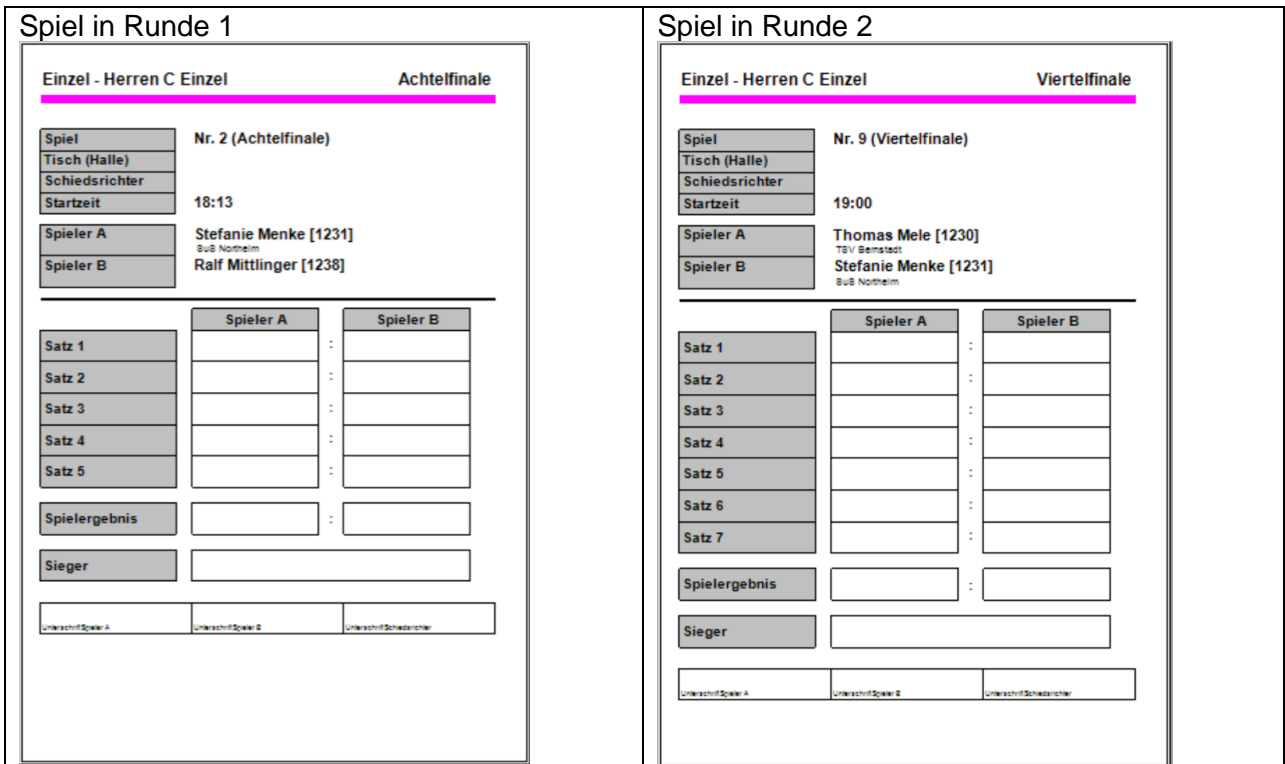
Spiel in Runde 1

Einzel - Herren C Einzel

Achtelfinale

| Spiel | Nr. 2 (Achtelfinale) |
|---|---|
| Tisch (Halle) | |
| Schiedsrichter | |
| Startzeit | 18:13 |

| Spieler A | Stefanie Menke [1231] BuB Northeim |
|---|---|
| Spieler B | Ralf Mittlinger [1238] |

| | Spieler A | | Spieler B |
|---|---|---|---|
| Satz 1 | | : | |
| Satz 2 | | : | |
| Satz 3 | | : | |
| Satz 4 | | : | |
| Satz 5 | | : | |

| Spielergebnis | | : | |
|---|---|---|---|

| Sieger | |
|---|---|

| Unterschrift Spieler A | Unterschrift Spieler B | Unterschrift Schiedsrichter |
|---|---|---|

Spiel in Runde 2

Einzel - Herren C Einzel

Viertelfinale

| Spiel | Nr. 9 (Viertelfinale) |
|---|---|
| Tisch (Halle) | |
| Schiedsrichter | |
| Startzeit | 19:00 |

| Spieler A | Thomas Mele [1230] TSV Beimstadt |
|---|---|
| Spieler B | Stefanie Menke [1231] BuB Northeim |

| | Spieler A | | Spieler B |
|---|---|---|---|
| Satz 1 | | : | |
| Satz 2 | | : | |
| Satz 3 | | : | |
| Satz 4 | | : | |
| Satz 5 | | : | |
| Satz 6 | | : | |
| Satz 7 | | : | |

| Spielergebnis | | : | |
|---|---|---|---|

| Sieger | |
|---|---|

| Unterschrift Spieler A | Unterschrift Spieler B | Unterschrift Schiedsrichter |
|---|---|---|